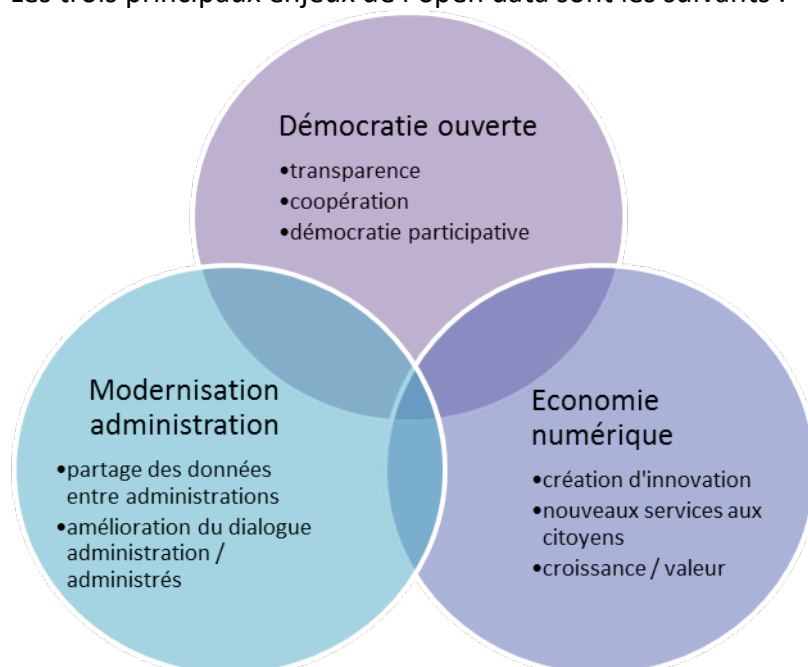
Les trois principaux enjeux de l'open data sont les suivants :

Démocratie ouverte
•transparence
•coopération
•démocratie participative

Modernisation administration
•partage des données entre administrations
•amélioration du dialogue administration / administrés

Economie numérique
•création d'innovation
•nouveaux services aux citoyens
•croissance / valeur